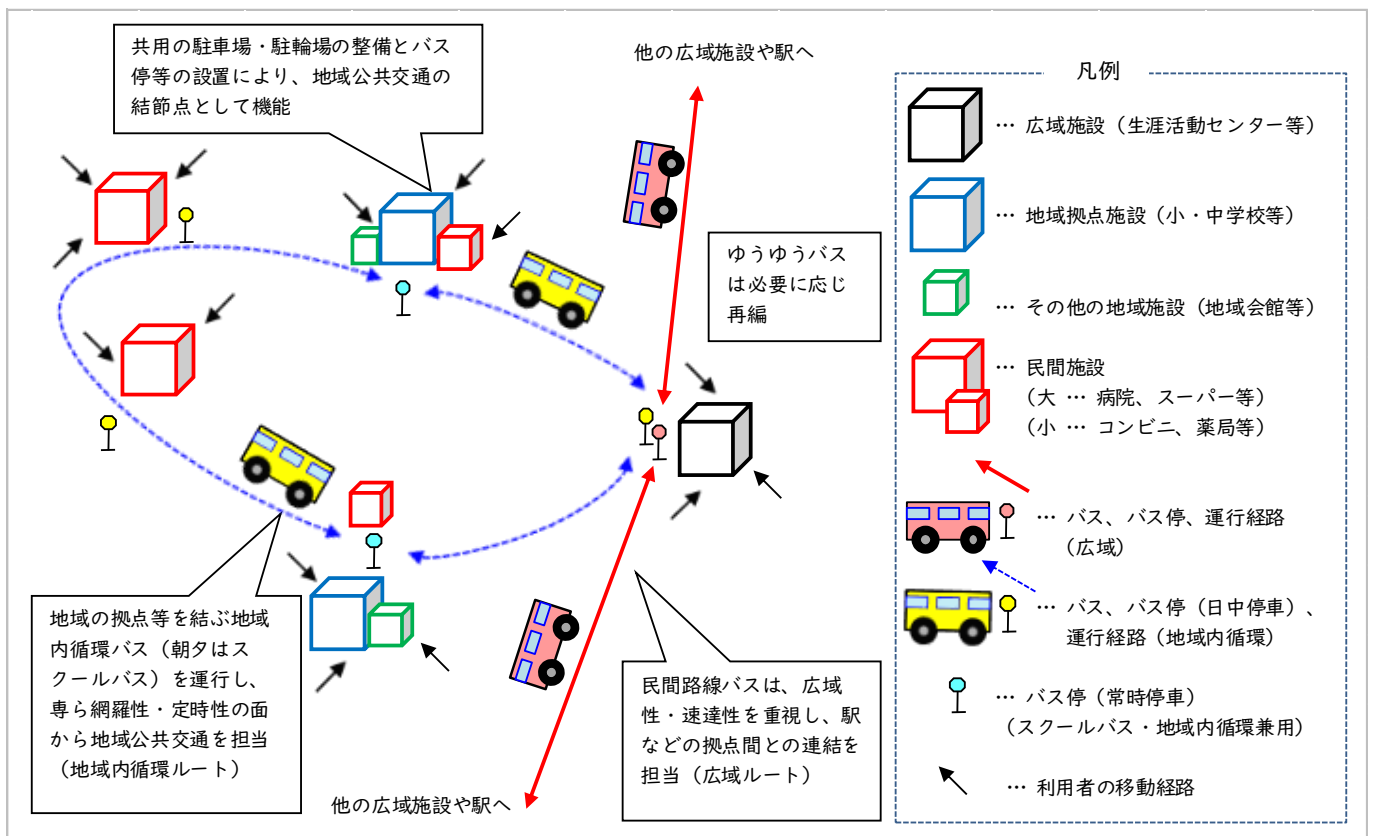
共用の駐車場・駐輪場の整備とバス停等の設置により、地域公共交通の結節点として機能

他の広域施設や駅へ

ゆうゆうバスは必要に応じ再編

地域の拠点等を結ぶ地域内循環バス（朝夕はスクールバス）を運行し、専ら網羅性・定時性の面から地域公共交通を担当（地域内循環ルート）

民間路線バスは、広域性・速達性を重視し、駅などの拠点間との連結を担当（広域ルート）

他の広域施設や駅へ

凡例

… 広域施設（生涯活動センター等）

… 地域拠点施設（小・中学校等）

… その他の地域施設（地域会館等）

… 民間施設
（大 … 病院、スーパー等）
（小 … コンビニ、薬局等）

… バス、バス停、運行経路（広域）

… バス、バス停（日中停車）、運行経路（地域内循環）

… バス停（常時停車）
（スクールバス・地域内循環兼用）

… 利用者の移動経路